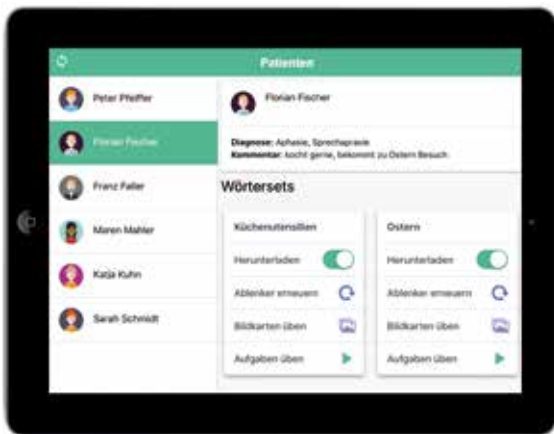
Patienten

Peter Pfeffer

Florian Fischer

Franz Faller

Maren Mahler

Katja Kuhn

Sarah Schmidt

Florian Fischer

Diagnose: Aphasie, Sprechapraxie
Kommentar: kocht gerne, bekommt zu Ostern Besuch

Wörtersets

Küchenutensilien

Herunterladen

Ablenker erneuern

Bildkarten üben

Aufgaben üben

Ostern

Herunterladen

Ablenker erneuern

Bildkarten üben

Aufgaben üben